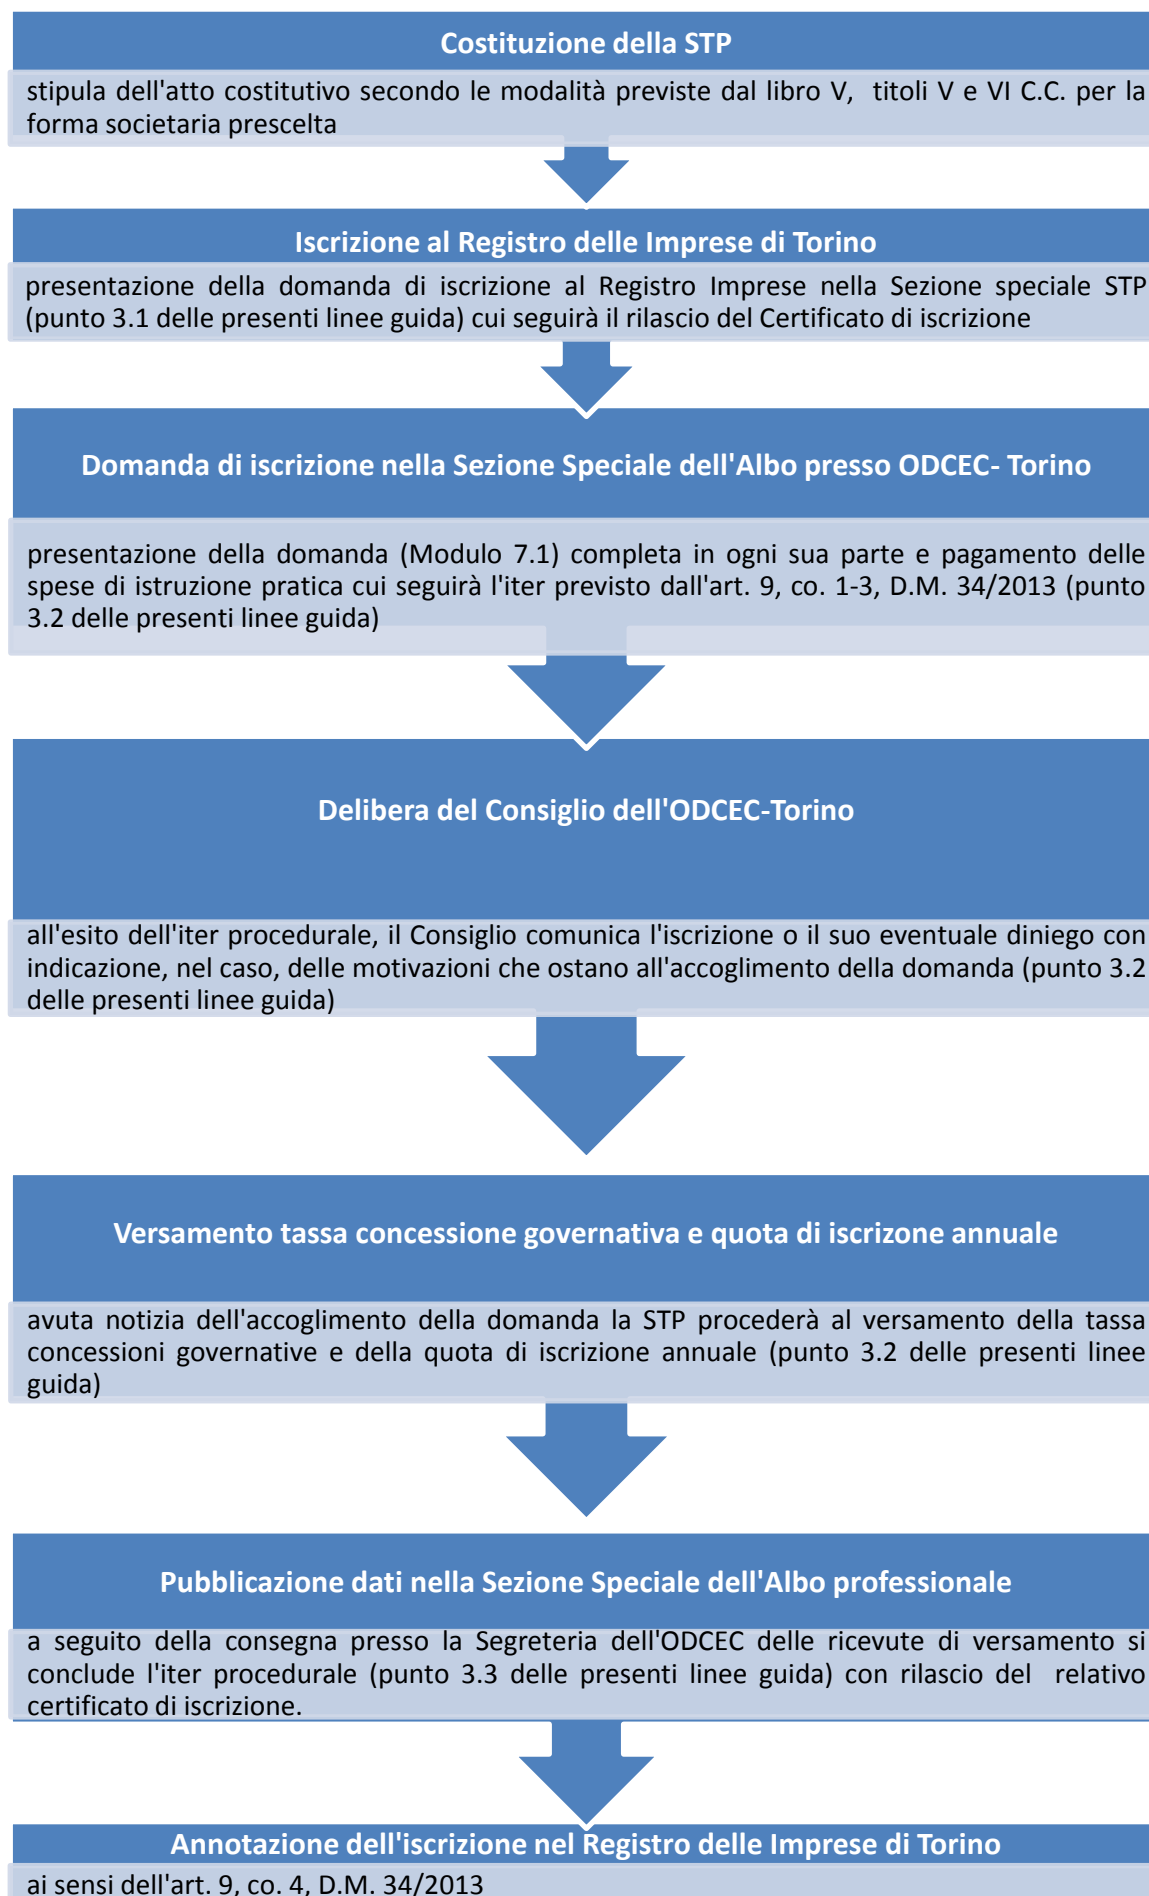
Costituzione della STP

stipula dell'atto costitutivo secondo le modalità previste dal libro V, titoli V e VI C.C. per la forma societaria prescelta

Iscrizione al Registro delle Imprese di Torino

presentazione della domanda di iscrizione al Registro Imprese nella Sezione speciale STP (punto 3.1 delle presenti linee guida) cui seguirà il rilascio del Certificato di iscrizione

Domanda di iscrizione nella Sezione Speciale dell'Albo presso ODCEC- Torino

presentazione della domanda (Modulo 7.1) completa in ogni sua parte e pagamento delle spese di istruzione pratica cui seguirà l'iter previsto dall'art. 9, co. 1-3, D.M. 34/2013 (punto 3.2 delle presenti linee guida)

Delibera del Consiglio dell'ODCEC-Torino

all'esito dell'iter procedurale, il Consiglio comunica l'iscrizione o il suo eventuale diniego con indicazione, nel caso, delle motivazioni che ostano all'accoglimento della domanda (punto 3.2 delle presenti linee guida)

Versamento tassa concessione governativa e quota di iscrizone annuale

avuta notizia dell'accoglimento della domanda la STP procederà al versamento della tassa concessioni governative e della quota di iscrizione annuale (punto 3.2 delle presenti linee guida)

Pubblicazione dati nella Sezione Speciale dell'Albo professionale

a seguito della consegna presso la Segreteria dell'ODCEC delle ricevute di versamento si conclude l'iter procedurale (punto 3.3 delle presenti linee guida) con rilascio del relativo certificato di iscrizione.

Annotazione dell'iscrizione nel Registro delle Imprese di Torino

ai sensi dell'art. 9, co. 4, D.M. 34/2013